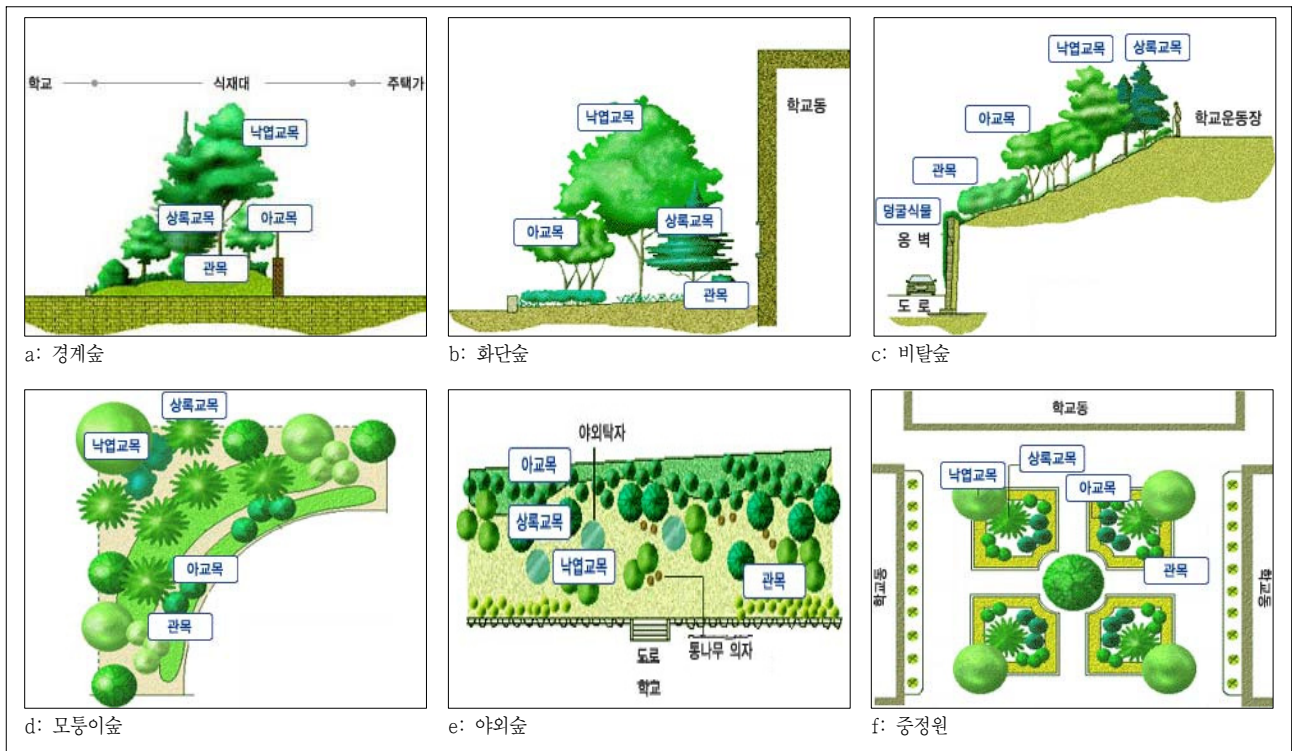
학교 식재대 주택가
낙엽교목
상록교목
아교목
관목
a: 경계숲

학교동
낙엽교목
아교목
상록교목
관목
b: 화단숲

낙엽교목
상록교목
아교목
학교운동장
관목
덩굴식물
옹 벽
도 로
c: 비탈숲

상록교목
낙엽교목
아교목
관목
d: 모퉁이숲

야외탁자
아교목
상록교목
낙엽교목
관목
도로
통나무 의자
학교
e: 야외숲

학교동
낙엽교목
상록교목
아교목
관목
학교동
학교동
f: 중정원